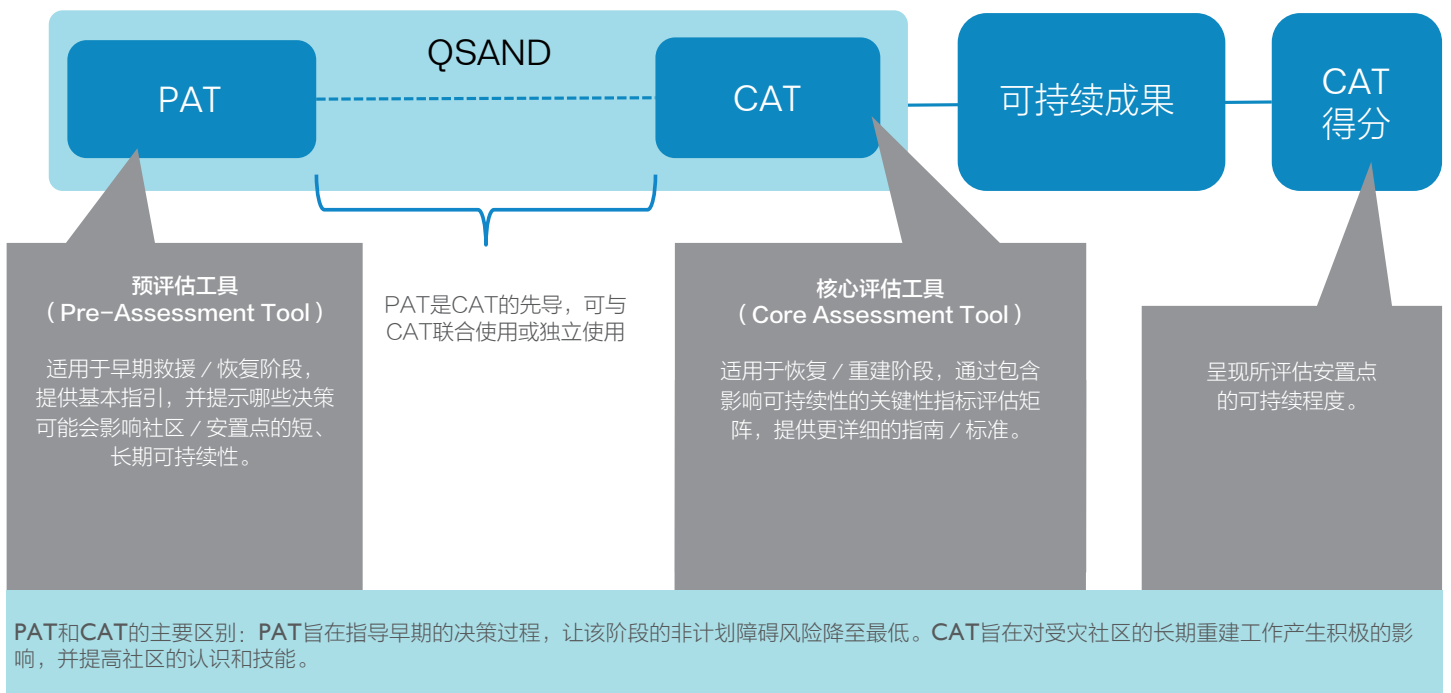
QSAND

PAT

CAT

可持续成果

CAT
得分

预评估工具
（Pre-Assessment Tool）

适用于早期救援／恢复阶段，提供基本指引，并提示哪些决策可能会影响社区／安置点的短、长期可持续性。

PAT是CAT的先导，可与CAT联合使用或独立使用

核心评估工具
（Core Assessment Tool）

适用于恢复／重建阶段，通过包含影响可持续性的关键性指标评估矩阵，提供更详细的指南／标准。

呈现所评估安置点的可持续程度。

PAT和CAT的主要区别：PAT旨在指导早期的决策过程，让该阶段的非计划障碍风险降至最低。CAT旨在对受灾社区的长期重建工作产生积极的影响，并提高社区的认识和技能。